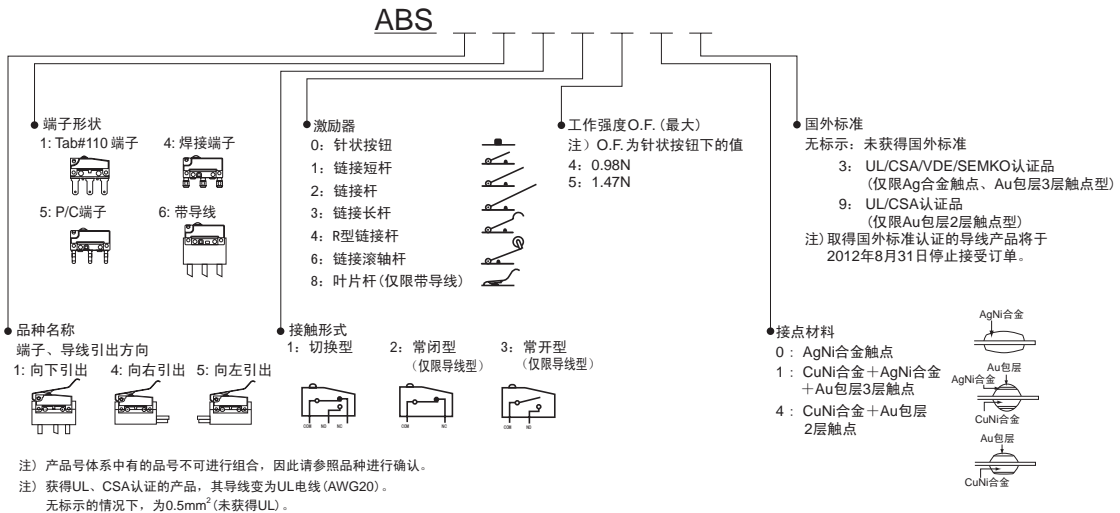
ABS

端子形状
1: Tab#110 端子 4: 焊接端子
5: P/C端子 6: 带导线

激励器
0：针状按钮
1：链接短杆
2：链接杆
3：链接长杆
4：R型链接杆
6：链接滚轴杆
8：叶片杆（仅限带导线）

工作强度O.F.（最大）
注）O.F.为针状按钮下的值
4：0.98N
5：1.47N

国外标准
无标示：未获得国外标准
3：UL/CSA/VDE/SEMKO认证品（仅限Ag合金触点、Au包层3层触点型）
9：UL/CSA认证品（仅限Au包层2层触点型）
注）取得国外标准认证的导线产品将于2012年8月31日停止接受订单。

品种名称
端子、导线引出方向
1: 向下引出 4: 向右引出 5: 向左引出

接触形式
1：切换型 2：常闭型（仅限导线型） 3：常开型（仅限导线型）
COM NO NC
COM NC
COM NO

接点材料
0：AgNi合金触点
1：CuNi合金＋AgNi合金＋Au包层3层触点
4：CuNi合金＋Au包层2层触点
AgNi合金
AgNi合金 Au包层 CuNi合金
Au包层 CuNi合金

注）产品号体系中有的品号不可进行组合，因此请参照品种进行确认。
注）获得UL、CSA认证的产品，其导线变为UL电线（AWG20）。
无标示的情况下，为$0.5mm^2$（未获得UL）。